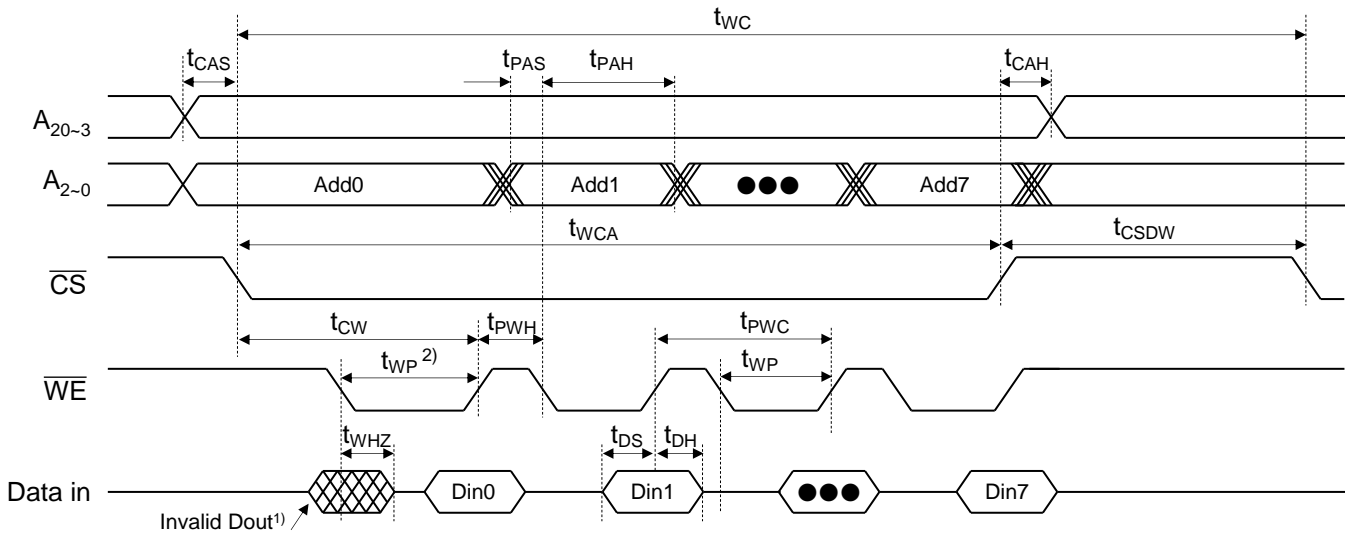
$t_{WC}$

$t_{CAS}$ $t_{PAS}$ $t_{PAH}$ $t_{CAH}$

$A_{20\sim3}$

$A_{2\sim0}$ Add0 Add1 ●●● Add7

$t_{WCA}$ $t_{CSDW}$

$\overline{CS}$

$t_{CW}$ $t_{PWH}$ $t_{PWC}$

$t_{WP}$ $^{2)}$ $t_{WP}$

$\overline{WE}$

$t_{WHZ}$ $t_{DS}$ $t_{DH}$

Data in Din0 Din1 ●●● Din7

Invalid Dout$^{1)}$